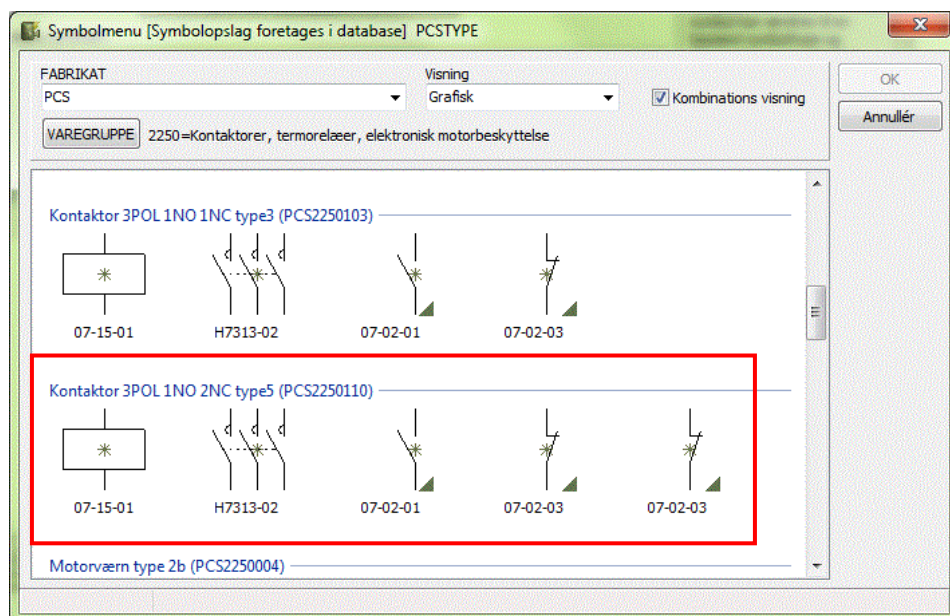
Symbolmenu [Symbolopslag foretages i database] PCSTYPE

FABRIKAT
PCS

Visning
Grafisk

Kombinations visning

OK
Annullér

VAREGRUPPE
2250=Kontaktorer, termorelæer, elektronisk motorbeskyttelse

Kontaktor 3POL 1NO 1NC type3 (PCS2250103)

07-15-01
H7313-02
07-02-01
07-02-03

Kontaktor 3POL 1NO 2NC type5 (PCS2250110)

07-15-01
H7313-02
07-02-01
07-02-03
07-02-03

Motorværn type 2b (PCS2250004)